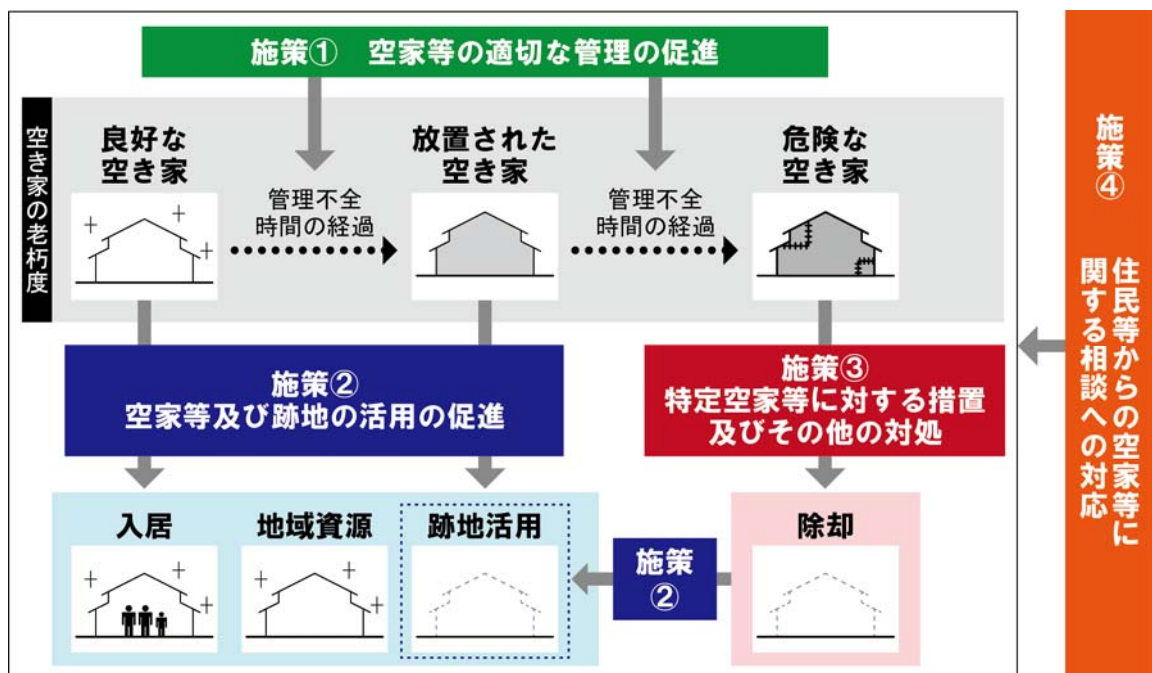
施策①　空家等の適切な管理の促進

空き家の老朽度

良好な空き家

管理不全
時間の経過

放置された空き家

管理不全
時間の経過

危険な空き家

施策②
空家等及び跡地の活用の促進

施策③
特定空家等に対する措置及びその他の対処

入居

地域資源

跡地活用

施策②

除却

施策④

住民等からの空家等に関する相談への対応